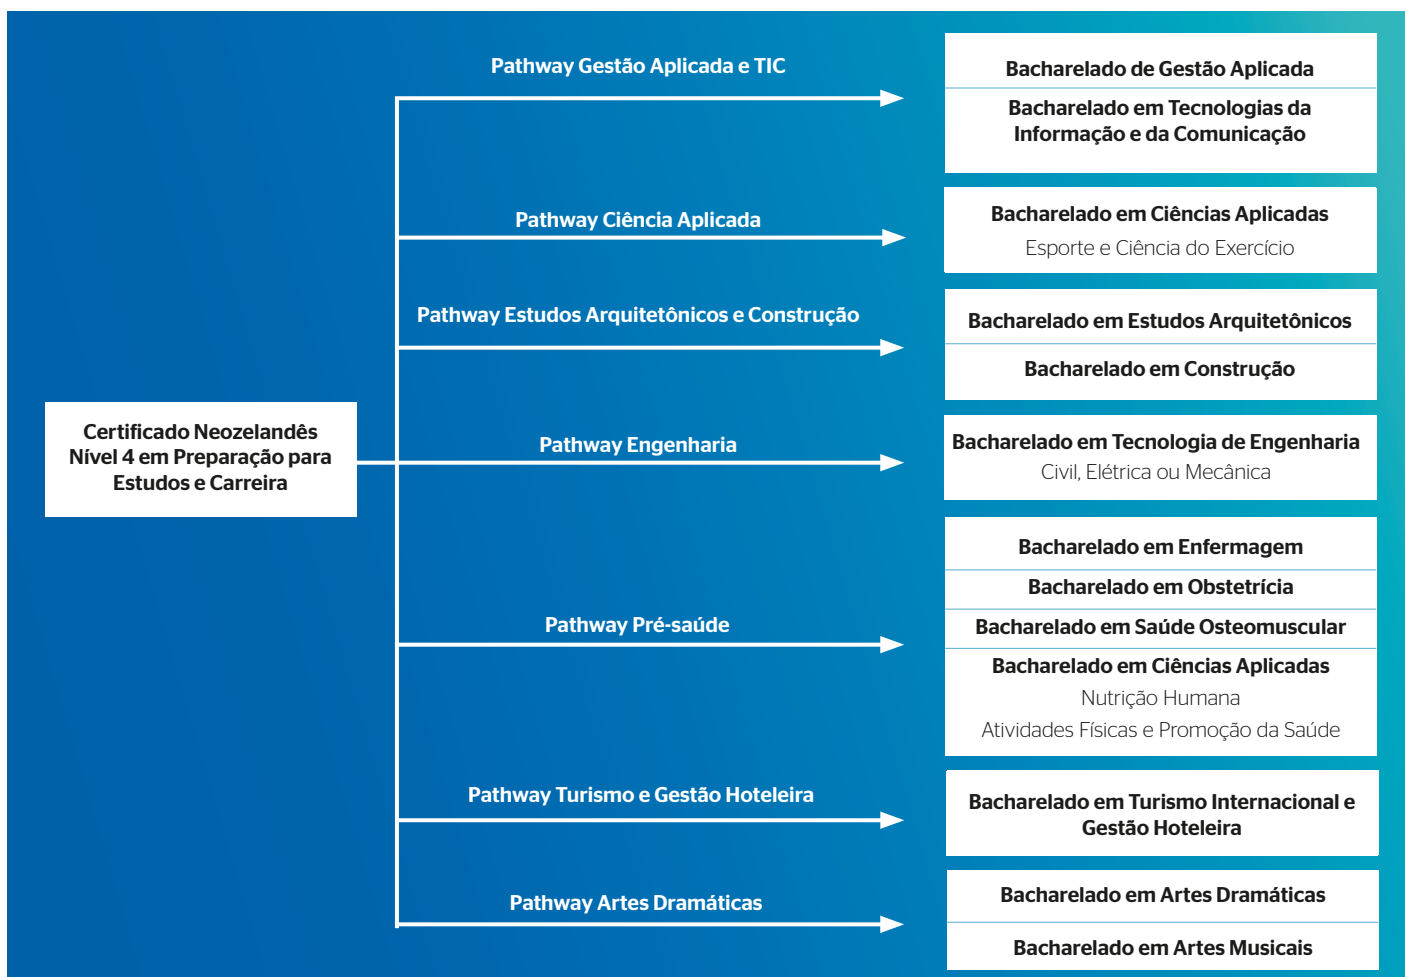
Certificado Neozelandês Nível 4 em Preparação para Estudos e Carreira

Pathway Gestão Aplicada e TIC

Bacharelado de Gestão Aplicada

Bacharelado em Tecnologias da Informação e da Comunicação

Pathway Ciência Aplicada

Bacharelado em Ciências Aplicadas

Esporte e Ciência do Exercício

Pathway Estudos Arquitetônicos e Construção

Bacharelado em Estudos Arquitetônicos

Bacharelado em Construção

Pathway Engenharia

Bacharelado em Tecnologia de Engenharia

Civil, Elétrica ou Mecânica

Pathway Pré-saúde

Bacharelado em Enfermagem

Bacharelado em Obstetrícia

Bacharelado em Saúde Osteomuscular

Bacharelado em Ciências Aplicadas

Nutrição Humana

Atividades Físicas e Promoção da Saúde

Pathway Turismo e Gestão Hoteleira

Bacharelado em Turismo Internacional e Gestão Hoteleira

Pathway Artes Dramáticas

Bacharelado em Artes Dramáticas

Bacharelado em Artes Musicais